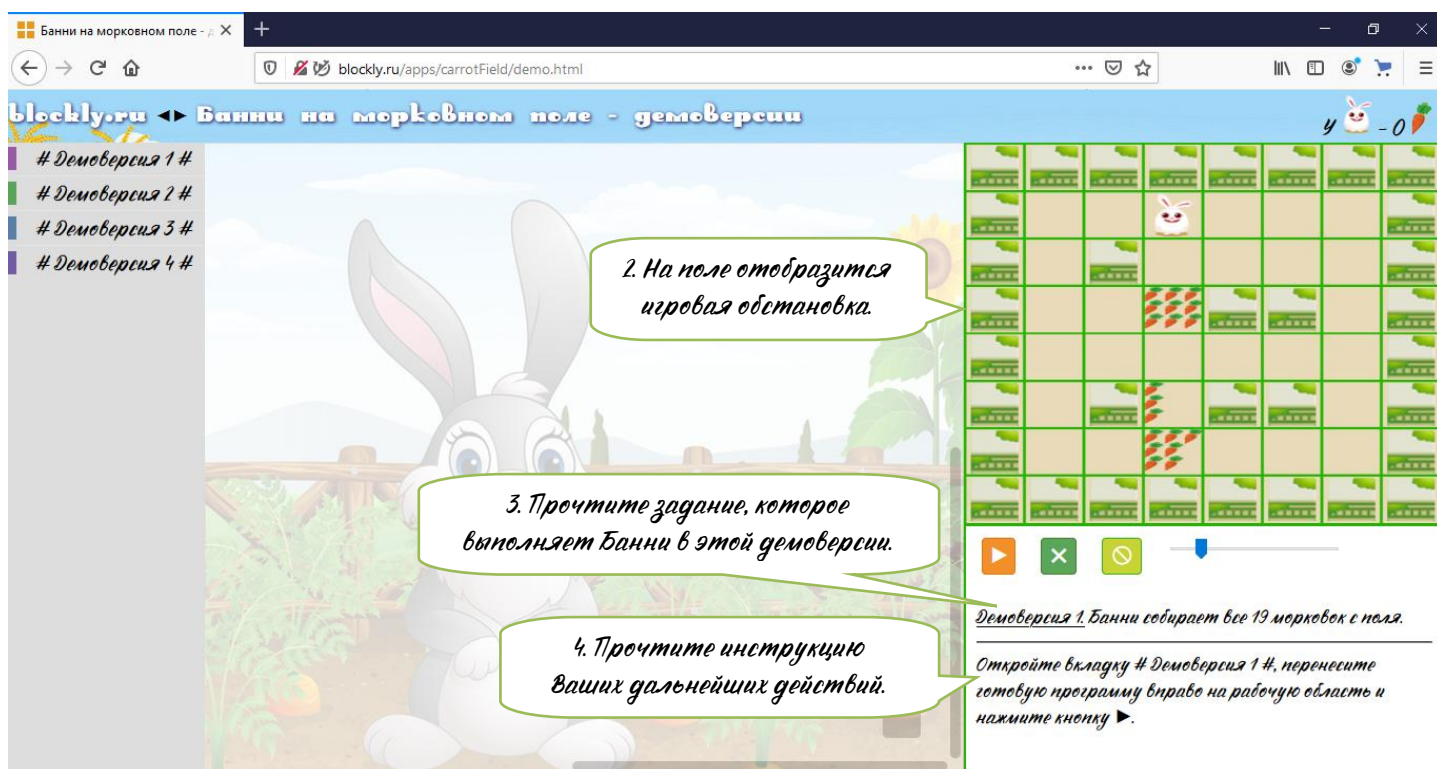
Банни на морковном поле - д

blockly.ru/apps/carrotField/demo.html

blockly.ru ◂▸ Банни на морковном поле - демоверсии

у - 0

# Демоверсия 1 #
# Демоверсия 2 #
# Демоверсия 3 #
# Демоверсия 4 #

2. На поле отобразится игровая обстановка.

3. Прочтите задание, которое выполняет Банни в этой демоверсии.

4. Прочтите инструкцию Ваших дальнейших действий.

Демоверсия 1. Банни собирает все 19 морковок с поля.

Откройте вкладку # Демоверсия 1 #, перенесите готовую программу вправо на рабочую область и нажмите кнопку ▶.